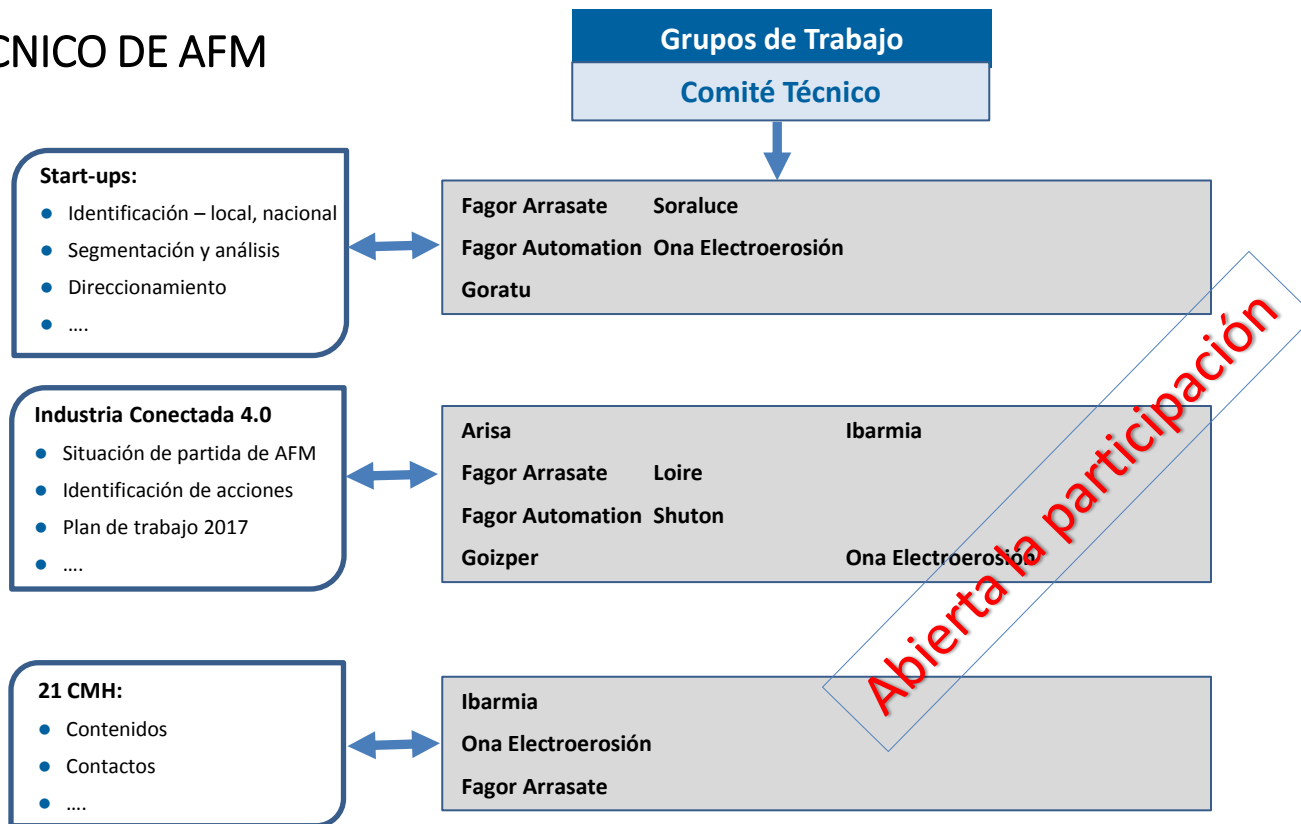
CNICO DE AFM

Grupos de Trabajo

Comité Técnico

Start-ups:
- Identificación – local, nacional
- Segmentación y análisis
- Direccionamiento
- ….

Fagor Arrasate Soraluce
Fagor Automation Ona Electroerosión
Goratu

Industria Conectada 4.0
- Situación de partida de AFM
- Identificación de acciones
- Plan de trabajo 2017
- ….

Arisa Ibarmia
Fagor Arrasate Loire
Fagor Automation Shuton
Goizper Ona Electroerosión

21 CMH:
- Contenidos
- Contactos
- ….

Ibarmia
Ona Electroerosión
Fagor Arrasate

Abierta la participación